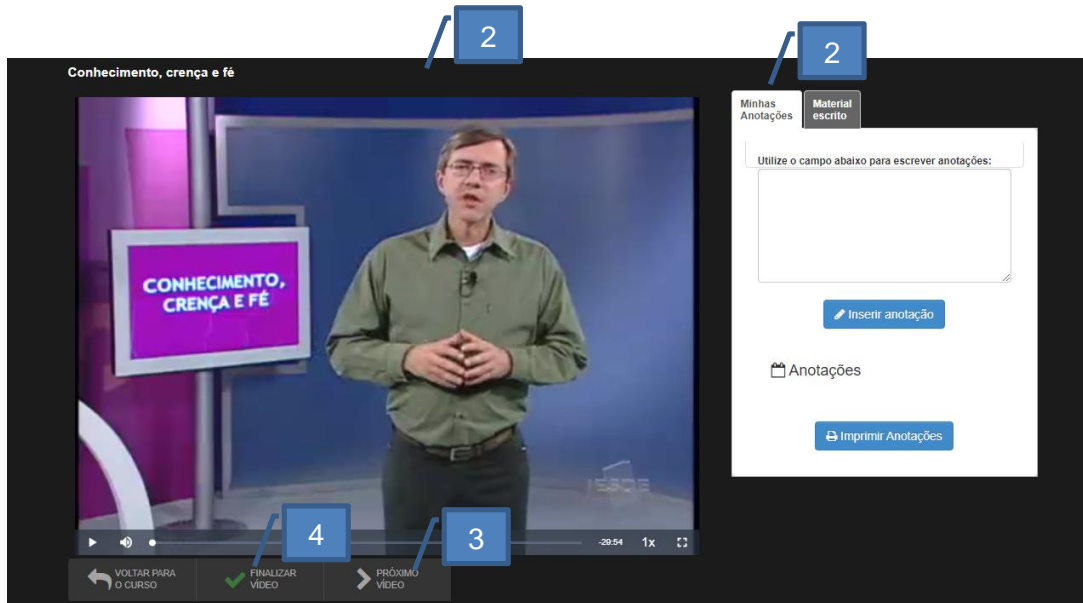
2

Conhecimento, crença e fé

2

Minhas Anotações

Material escrito

CONHECIMENTO, CRENÇA E FÉ

IESDE

Utilize o campo abaixo para escrever anotações:

Inserir anotação

Anotações

Imprimir Anotações

-29:54 1x

4

3

VOLTAR PARA O CURSO

FINALIZAR VÍDEO

PRÓXIMO VÍDEO